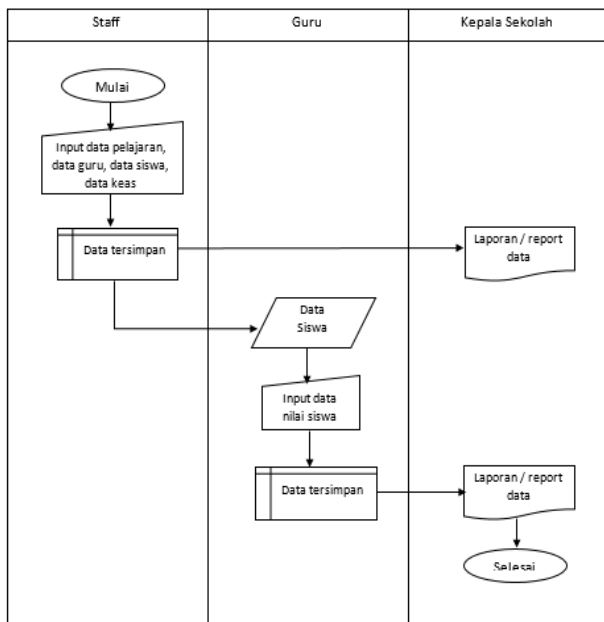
| Staff | Guru | Kepala Sekolah |
|---|---|---|

Mulai

Input data pelajaran, data guru, data siswa, data keas

Data tersimpan

Laporan / report data

Data Siswa

Input data nilai siswa

Data tersimpan

Laporan / report data

Selesai